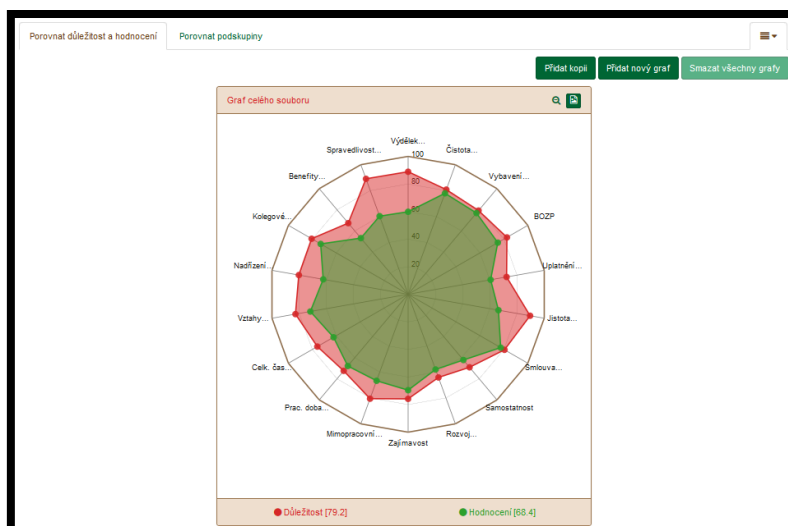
Porovnat důležitost a hodnocení

Porovnat podskupiny

Přidat kopii

Přidat nový graf

Smazat všechny grafy

Graf celého souboru

Výdělek...
Čistota...
Vybavení...
BOZP
Uplatnění...
Jistota...
Smlouva...
Samostatnost
Rozvoj...
Zajímavost
Mimopracovní...
Prac. doba...
Celk. čas...
Vztahy...
Nadřízení...
Kolegové...
Benefity...
Spravedlivost...

100
80
60
40
20

Důležitost [79.2]

Hodnocení [68.4]